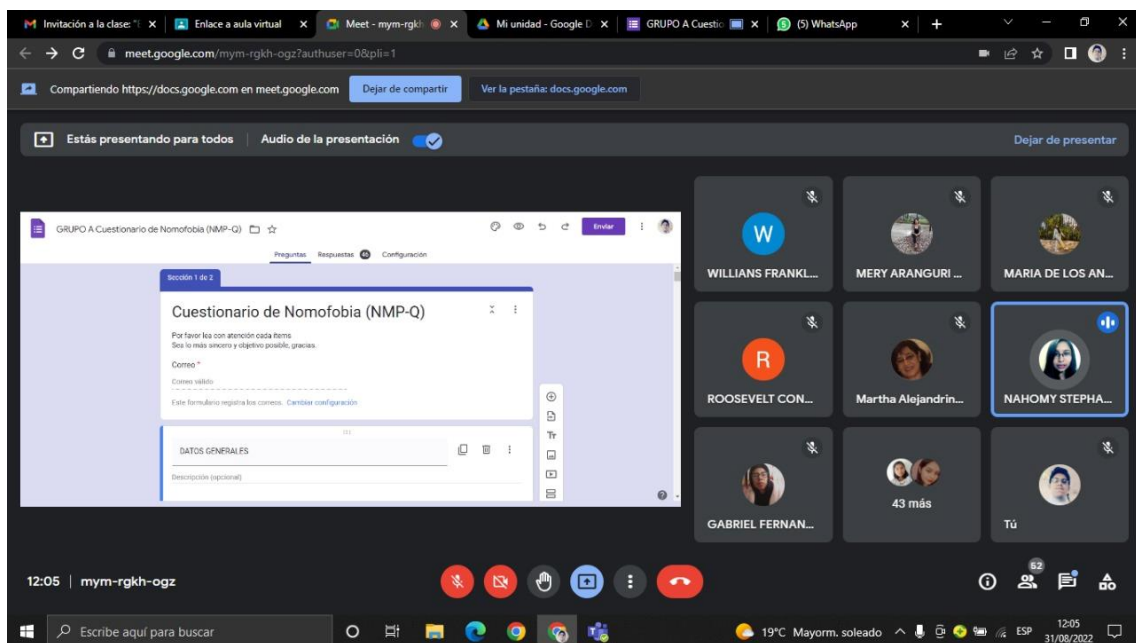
Invitación a la clase: "| ×
Enlace a aula virtual ×
Meet - mym-rgkh ×
Mi unidad - Google D ×
GRUPO A Cuestio ×
(5) WhatsApp ×
+

meet.google.com/mym-rgkh-ogz?authuser=0&pli=1

Compartiendo https://docs.google.com en meet.google.com
Dejar de compartir
Ver la pestaña: docs.google.com

Estás presentando para todos | Audio de la presentación
Dejar de presentar

GRUPO A Cuestionario de Nomofobia (NMP-Q)
Enviar
Preguntas Respuestas 45 Configuración

Sección 1 de 2

Cuestionario de Nomofobia (NMP-Q)

Por favor lea con atención cada ítems
Sea lo más sincero y objetivo posible, gracias.

Correo *
Correo válido

Este formulario registra los correos. Cambiar configuración

DATOS GENERALES
Descripción (opcional)

W
WILLIANS FRANKL...
MERY ARANGURI ...
MARIA DE LOS AN...
R
ROOSEVELT CON...
Martha Alejandrin...
NAHOMY STEPHA...
GABRIEL FERNAN...
43 más
Tú

12:05 | mym-rgkh-ogz

52

Escribe aquí para buscar
19°C Mayorm. soleado ESP 12:05 31/08/2022